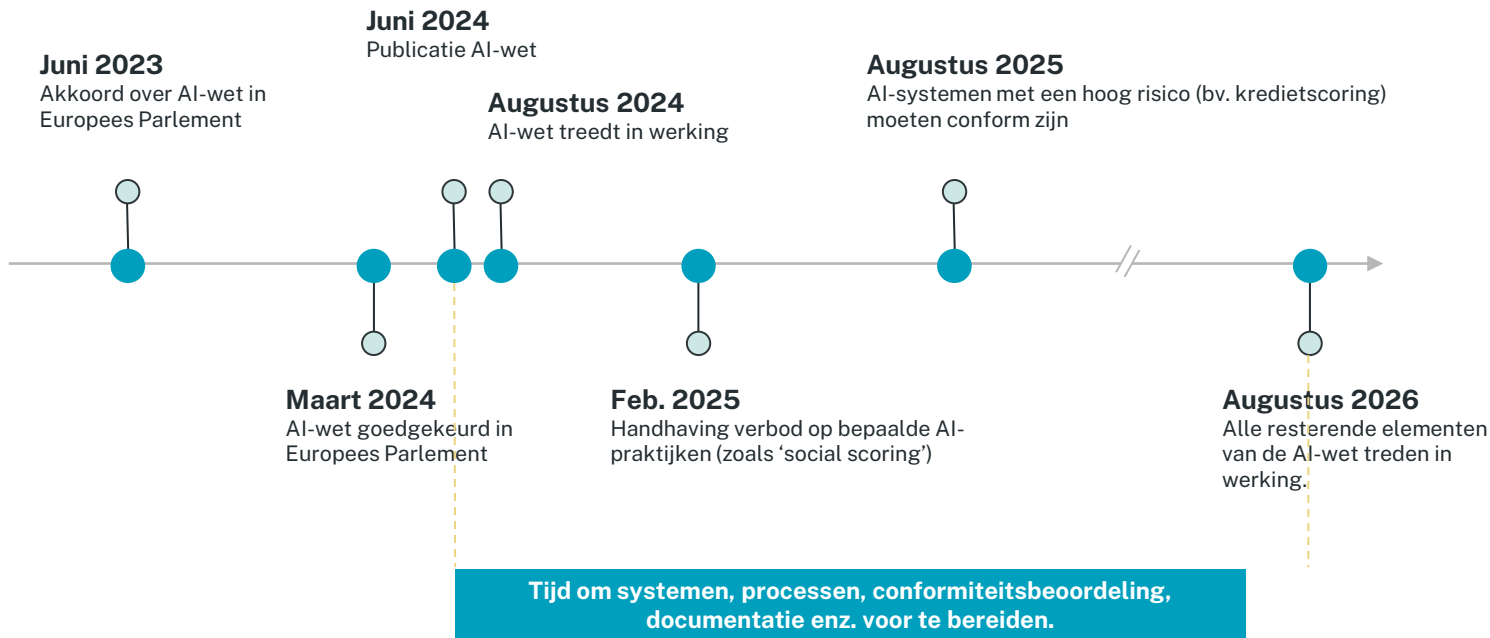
Juni 2024
Publicatie AI-wet

Juni 2023
Akkoord over AI-wet in Europees Parlement

Augustus 2024
AI-wet treedt in werking

Augustus 2025
AI-systemen met een hoog risico (bv. kredietscoring) moeten conform zijn

Maart 2024
AI-wet goedgekeurd in Europees Parlement

Feb. 2025
Handhaving verbod op bepaalde AI-praktijken (zoals ‘social scoring’)

Augustus 2026
Alle resterende elementen van de AI-wet treden in werking.

Tijd om systemen, processen, conformiteitsbeoordeling, documentatie enz. voor te bereiden.